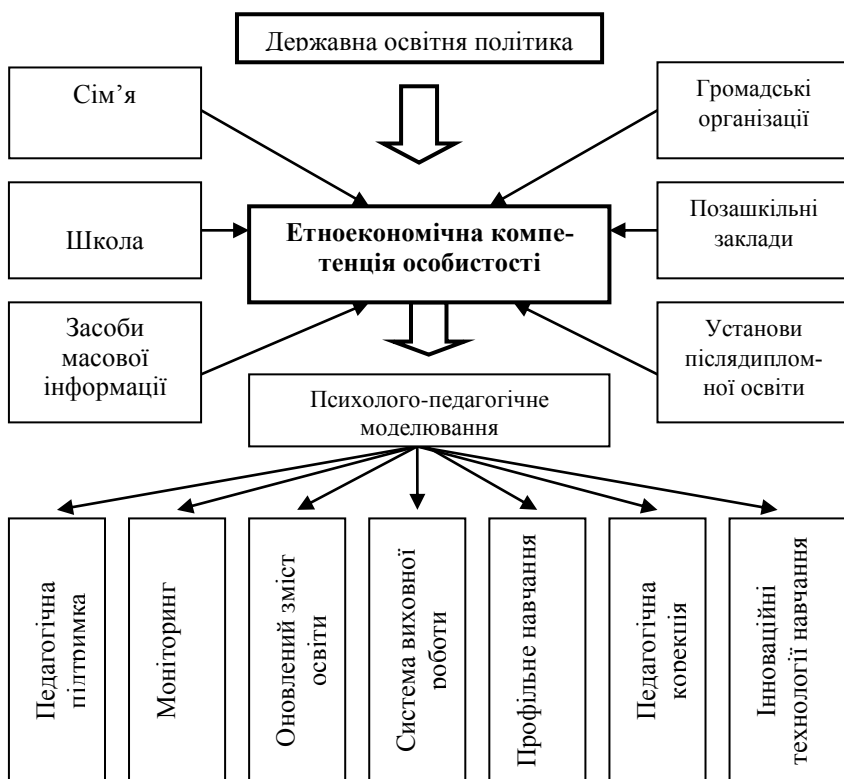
Державна освітня політика

Сім'я

Громадські організації

Школа

Етноекономічна компетенція особистості

Позашкільні заклади

Засоби масової інформації

Установи післядипломної освіти

Психолого-педагогічне моделювання

Педагогічна підтримка

Моніторинг

Оновлений зміст освіти

Система виховної роботи

Профільне навчання

Педагогічна корекція

Інноваційні технології навчання